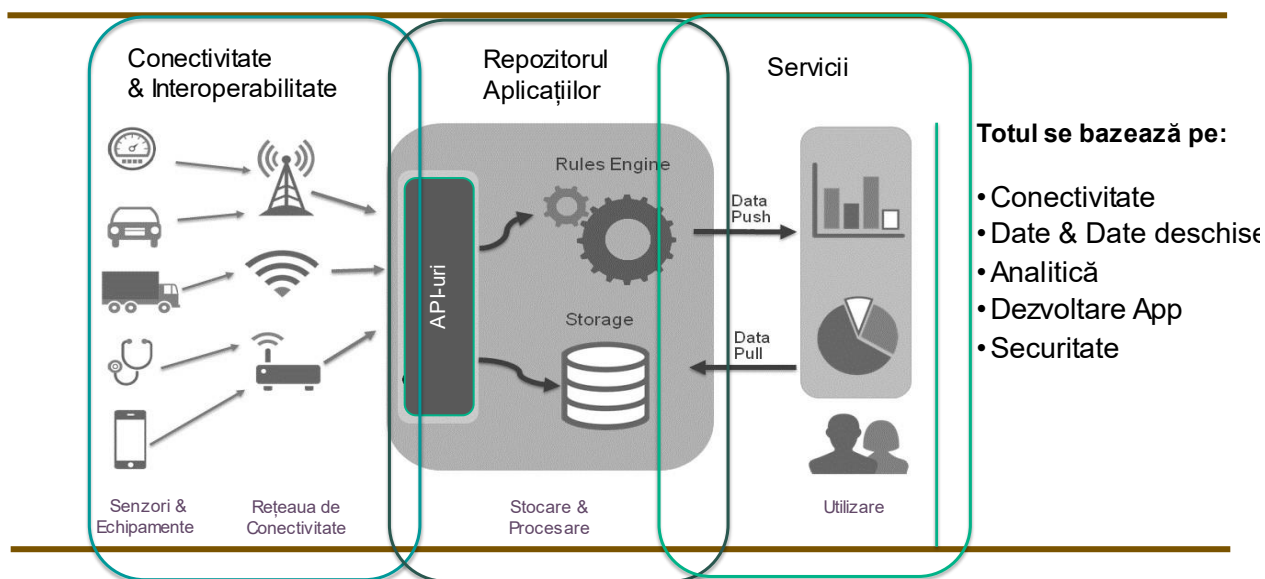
Conectivitate & Interoperabilitate

Repozitorul Aplicațiilor

Servicii

Totul se bazează pe:

• Conectivitate
• Date & Date deschise
• Analitică
• Dezvoltare App
• Securitate

Rules Engine

API-uri

Data Push

Data Pull

Storage

Senzori & Echipamente

Rețeaua de Conectivitate

Stocare & Procesare

Utilizare